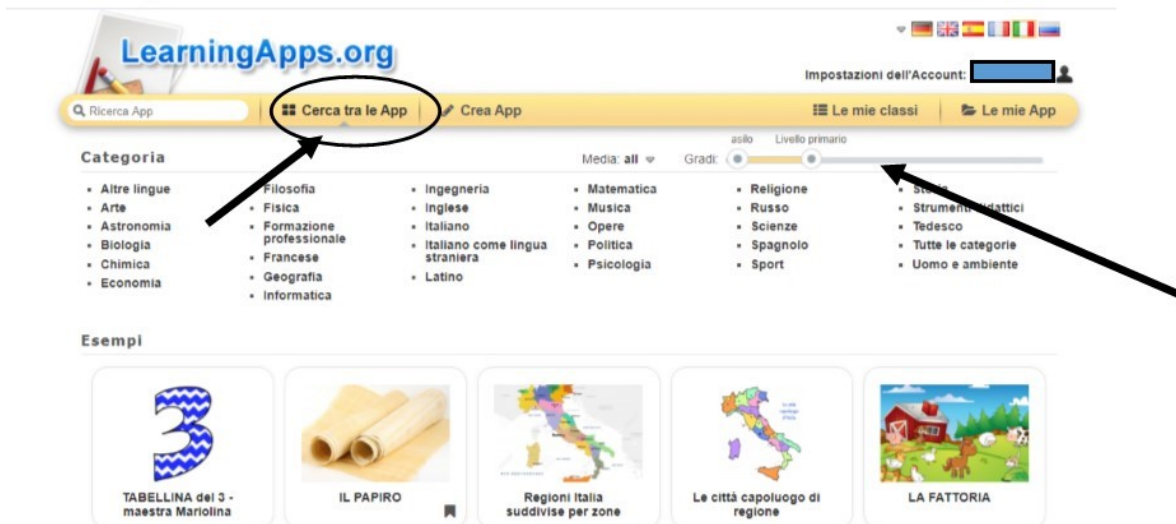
LearningApps.org

Impostazioni dell'Account:

Ricerca App

Cerca tra le App

Crea App

Le mie classi

Le mie App

Categoria

Media: all

Gradi:

asilo

Livello primario

- Altre lingue
- Arte
- Astronomia
- Biologia
- Chimica
- Economia

- Filosofia
- Fisica
- Formazione professionale
- Francese
- Geografia
- Informatica

- Ingegneria
- Inglese
- Italiano
- Italiano come lingua straniera
- Latino

- Matematica
- Musica
- Opere
- Politica
- Psicologia

- Religione
- Russo
- Scienze
- Spagnolo
- Sport

- Storia
- Strumenti didattici
- Tedesco
- Tutte le categorie
- Uomo e ambiente

Esempi

3

TABELLINA del 3 - maestra Mariolina

IL PAPIRO

Regioni Italia suddivise per zone

Le città capoluogo di regione

LA FATTORIA